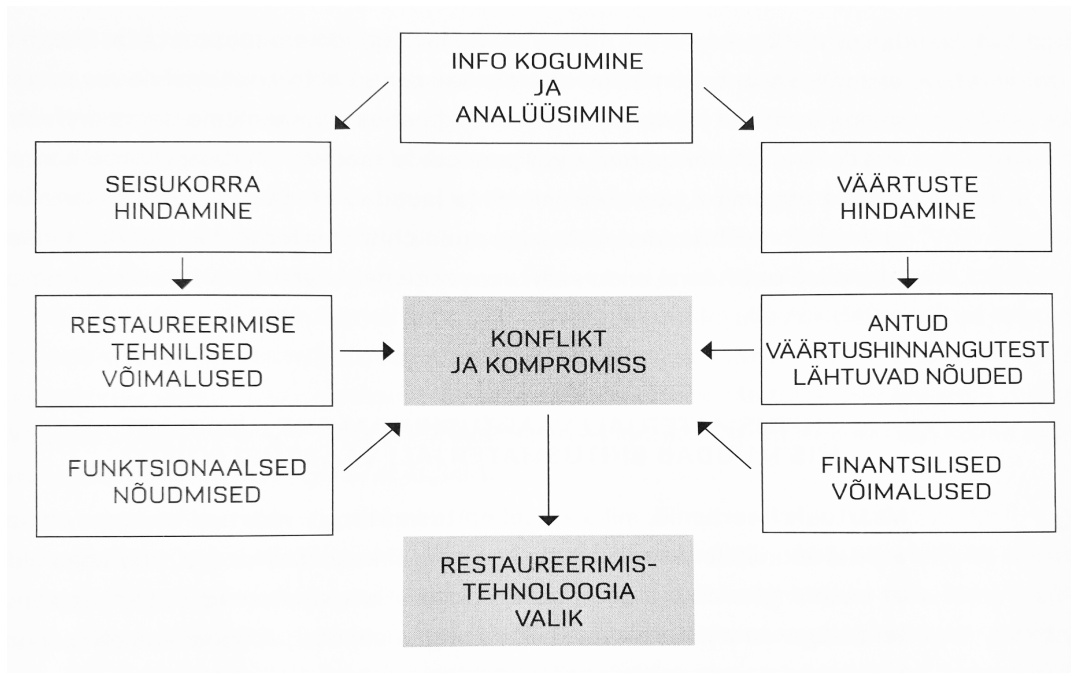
INFO KOGUMINE JA ANALÜÜSIMINE

SEISUKORRA HINDAMINE

VÄÄRTUSTE HINDAMINE

RESTAUREERIMISE TEHNILISED VÕIMALUSED

KONFLIKT JA KOMPROMISS

ANTUD VÄÄRTUSHINNANGUTEST LÄHTUVAD NÕUDED

FUNKTSIONAALSED NÕUDMISED

FINANTSILISED VÕIMALUSED

RESTAUREERIMIS-TEHNOLOOGIA VALIK